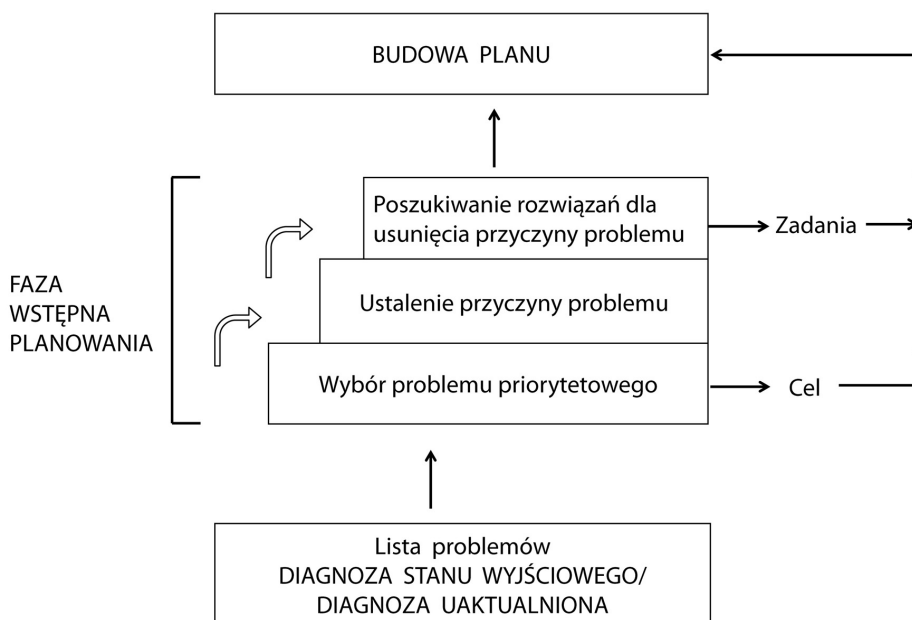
BUDOWA PLANU

FAZA WSTĘPNA PLANOWANIA

Poszukiwanie rozwiązań dla usunięcia przyczyny problemu

Zadania

Ustalenie przyczyny problemu

Wybór problemu priorytetowego

Cel

Lista problemów
DIAGNOZA STANU WYJŚCIOWEGO/
DIAGNOZA UAKTUALNIONA